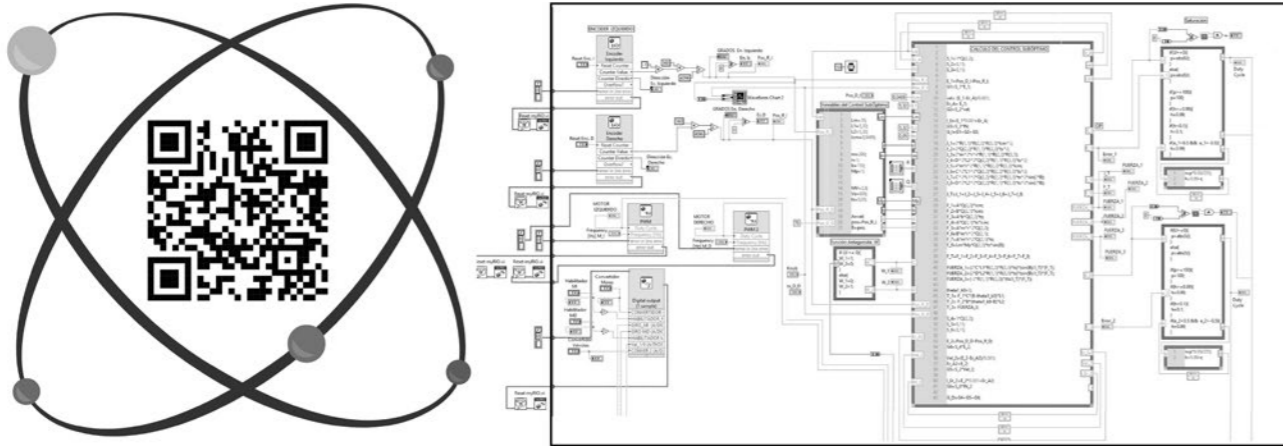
ENCODER IZQUIERDO
Reset Enc_I
Encoder Izquierdo
Reset Counter
Counter Value
Counter Direction
Overflow?
GRADOS En Izquierdo
Reset Enc_D
Encoder Derecho
Reset Counter
Counter Value
Counter Direction
Overflow?
GRADOS En Derecho
Waveform Chart 2
CALCULO DEL CONTROL SUBOPTIMO
Variables del Control SubOptimo
MOTOR IZQUIERDO
PWM
MOTOR DERECHO
PWM 2
Saturacion
Duty Cycle
Duty Cycle
Convertidor
Digital output (Sample)
Habilitador
Habilitador
Reset myRIO
Reset myRIO
Error_1
Error_2
FUERZA_1
FUERZA_2
FUERZA_3